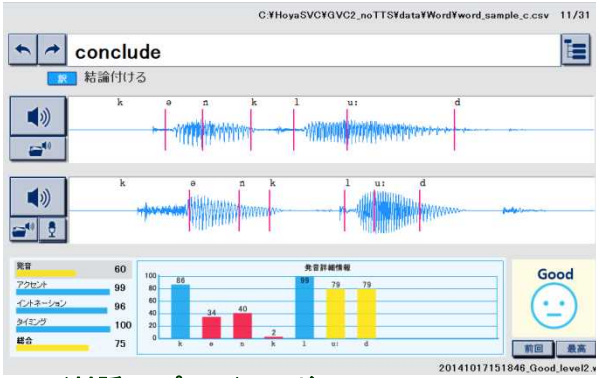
C:¥HoyaSVC¥GVC2_noTTS¥data¥Word¥word_sample_c.csv 11/31

conclude

訳 結論付ける

k ə n k l u: d

k ə n k l u: d

| 発音 | 60 |
|---|---|
| アクセント | 99 |
| イントネーション | 96 |
| タイミング | 100 |
| 総合 | 75 |

発音詳細情報

100
80
60
40
20
0

86 34 40 2 99 79 79

k ə n k l u: d

Good

前回 最高

20141017151846_Good_level2.w